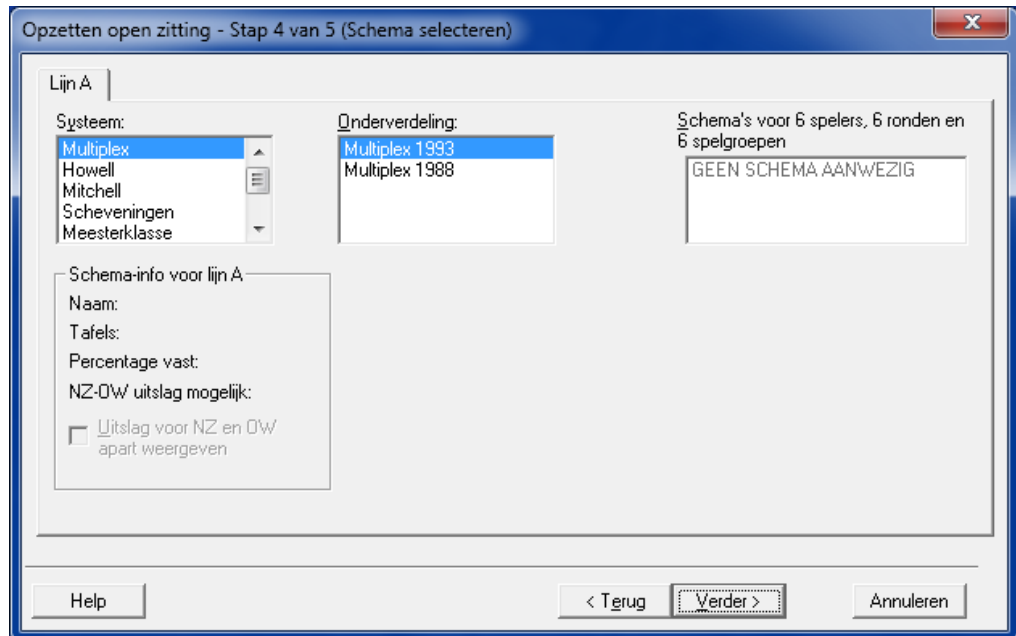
Opzetten open zitting - Stap 4 van 5 (Schema selecteren)

Lijn A

Systeem:
Multiplex
Howell
Mitchell
Scheveningen
Meesterklasse

Onderverdeling:
Multiplex 1993
Multiplex 1988

Schema's voor 6 spelers, 6 ronden en 6 spelgroepen
GEEN SCHEMA AANWEZIG

Schema-info voor lijn A
Naam:
Tafels:
Percentage vast:
NZ-OW uitslag mogelijk:
Uitslag voor NZ en OW apart weergeven

Help
< Terug
Verder >
Annuleren